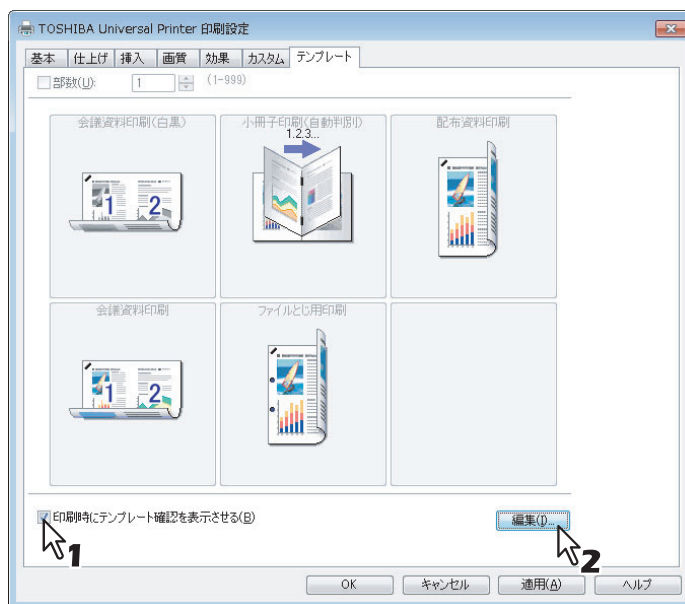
TOSHIBA Universal Printer 印刷設定

基本 | 仕上げ | 挿入 | 画質 | 効果 | カスタム | テンプレート

部数(U): 1 (1-999)

会議資料印刷(白黒)

1 2

小冊子印刷(自動判別)

1.2.3...

配布資料印刷

会議資料印刷

1 2

ファイルとじ用印刷

印刷時にテンプレート確認を表示させる(B)

編集(I)...

1

2

OK | キャンセル | 適用(A) | ヘルプ